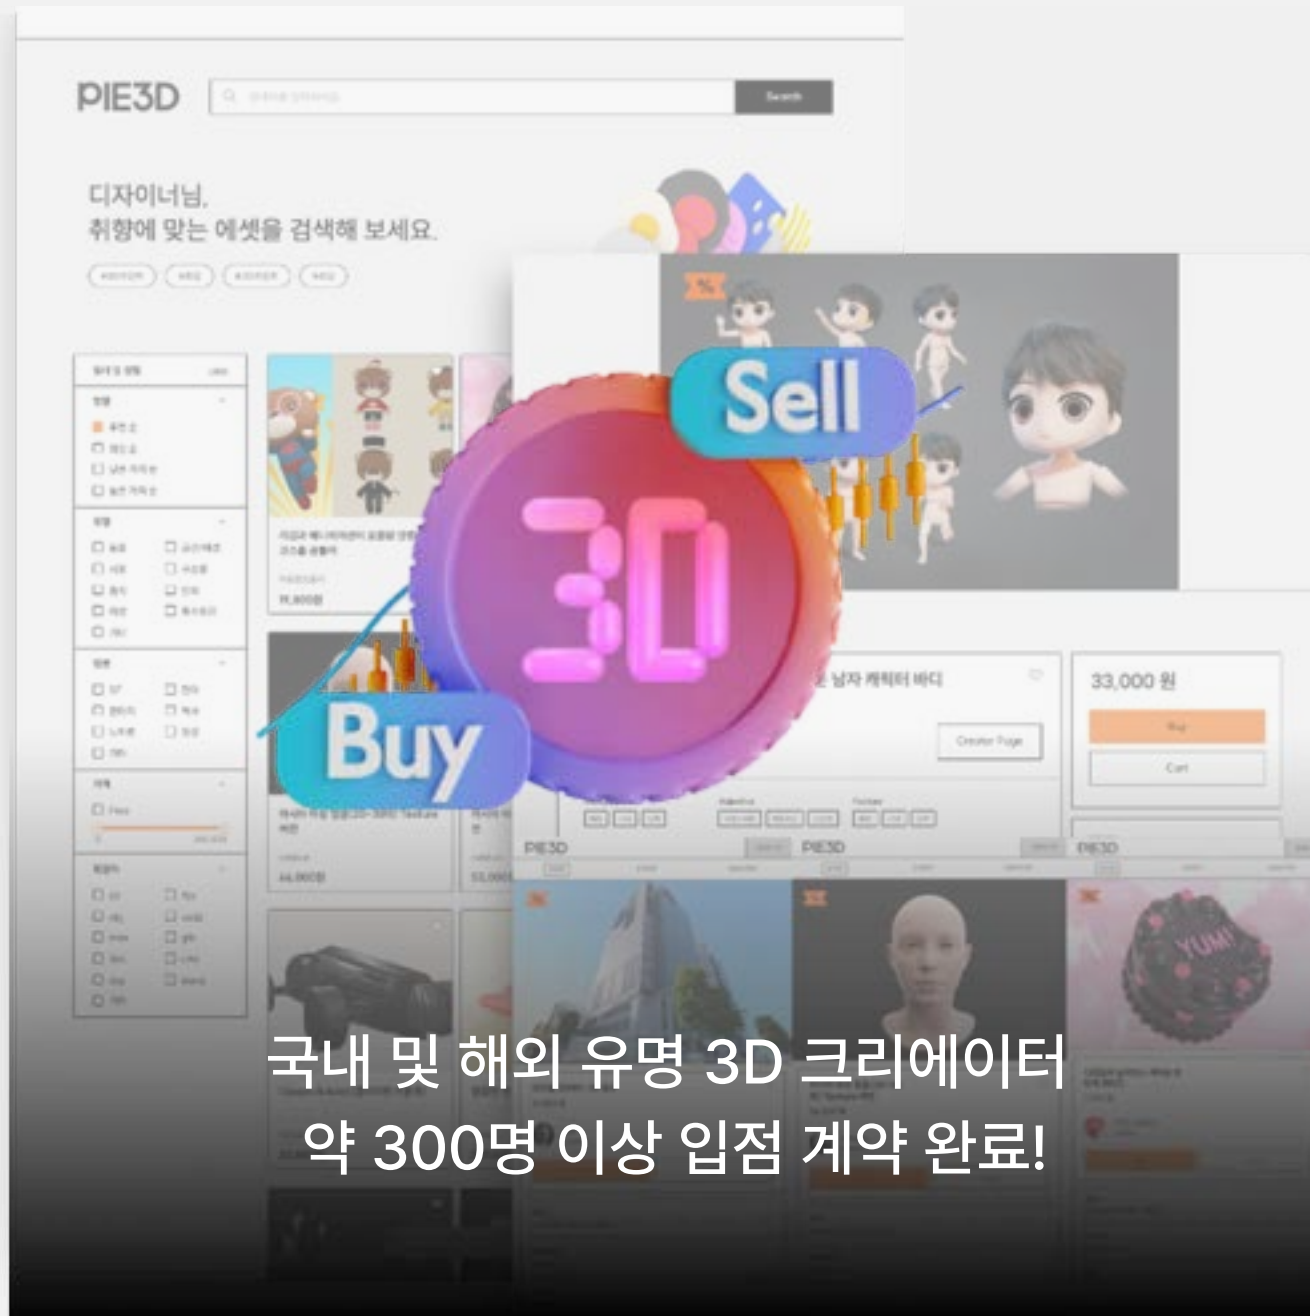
PIE3D

Search

디자이너님,
취향에 맞는 에셋을 검색해 보세요.

Sell

3D

Buy

남자 캐릭터 바디

33,000 원

Buy

Cart

Creator Page

PIE3D

PIE3D

PIE3D

YUM!

국내 및 해외 유명 3D 크리에이터
약 300명 이상 입점 계약 완료!